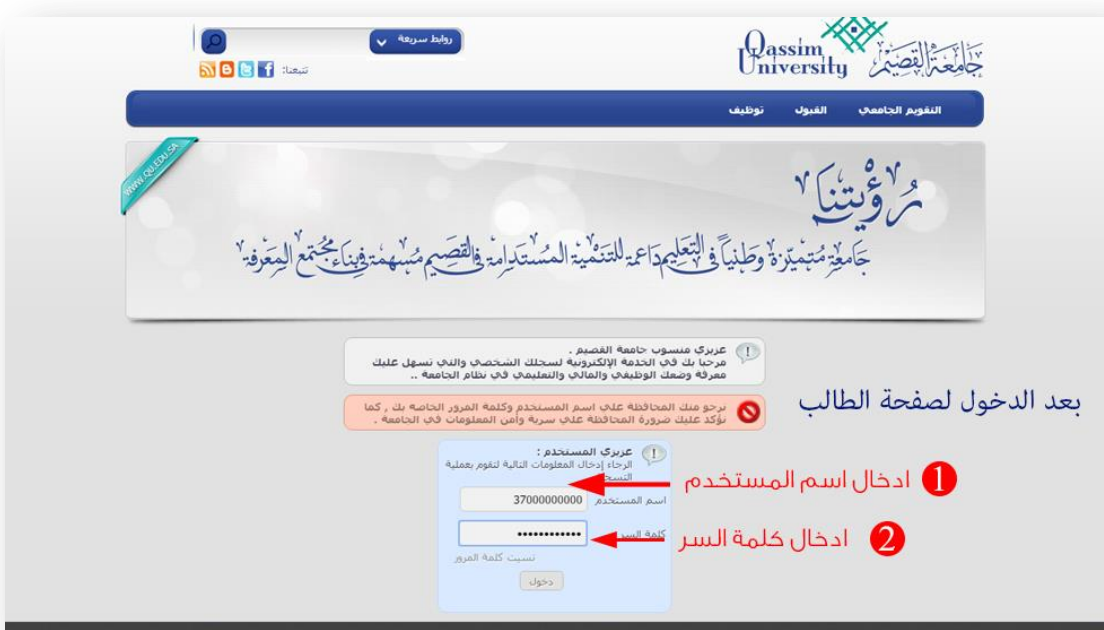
روابط سريعة
تابعنا:
Qassim University
جامعة القصيم

التقويم الجامعي القبول توظيف

WWW.QU.EDU.SA
رؤيتنا
جامعة متميزة وطنياً في التعليم داعمة للتنمية المستدامة في القصيم مسهمة في بناء مجتمع المعرفة

عزيزي منسوب جامعة القصيم .
مرحبا بك في الخدمة الإلكترونية لسجلك الشخصي والتي تسهل عليك معرفة وضعك الوظيفي والمالي والتعليمي في نظام الجامعة ..

نرجو منك المحافظة على اسم المستخدم وكلمة المرور الخاصة بك , كما نؤكد عليك ضرورة المحافظة على سرية وأمن المعلومات في الجامعة .

بعد الدخول لصفحة الطالب

عزيزي المستخدم :
الرجاء إدخال المعلومات التالية لتقوم بعملية التسجيل

1 ادخال اسم المستخدم
اسم المستخدم 37000000000
2 ادخال كلمة السر
كلمة السر ••••••••••••
نسيت كلمة المرور
دخول